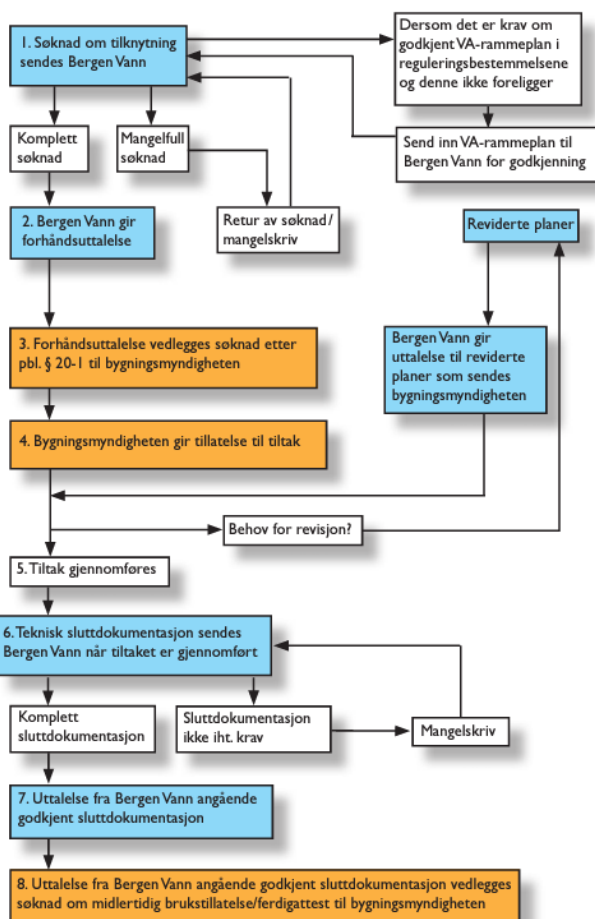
1. Søknad om tilknytning sendes Bergen Vann

Dersom det er krav om godkjent VA-rammeplan i reguleringsbestemmelsene og denne ikke foreligger

Send inn VA-rammeplan til Bergen Vann for godkjenning

Komplett søknad

Mangelfull søknad

Retur av søknad/ mangelskriv

2. Bergen Vann gir forhåndsuttalelse

Reviderte planer

3. Forhåndsuttalelse vedlegges søknad etter pbl. § 20-1 til bygningsmyndigheten

Bergen Vann gir uttalelse til reviderte planer som sendes bygningsmyndigheten

4. Bygningsmyndigheten gir tillatelse til tiltak

Behov for revisjon?

5. Tiltak gjennomføres

6. Teknisk sluttdokumentasjon sendes Bergen Vann når tiltaket er gjennomført

Komplett sluttdokumentasjon

Sluttdokumentasjon ikke iht. krav

Mangelskriv

7. Uttalelse fra Bergen Vann angående godkjent sluttdokumentasjon

8. Uttalelse fra Bergen Vann angående godkjent sluttdokumentasjon vedlegges søknad om midlertidig brukstillatelse/ferdigattest til bygningsmyndigheten